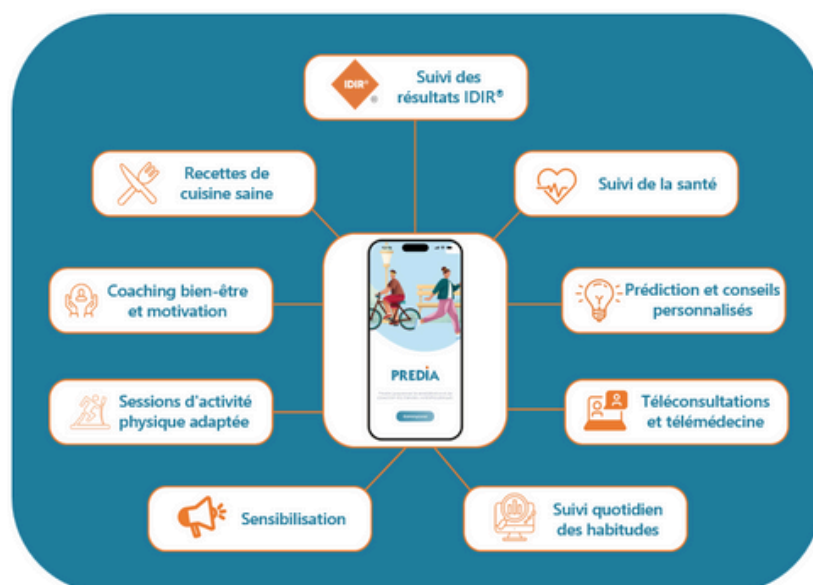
IDIR®

Suivi des résultats IDIR®

Recettes de cuisine saine

Suivi de la santé

Coaching bien-être et motivation

PREDIA

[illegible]

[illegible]

Prédiction et conseils personnalisés

Sessions d'activité physique adaptée

Téléconsultations et télémédecine

Sensibilisation

Suivi quotidien des habitudes